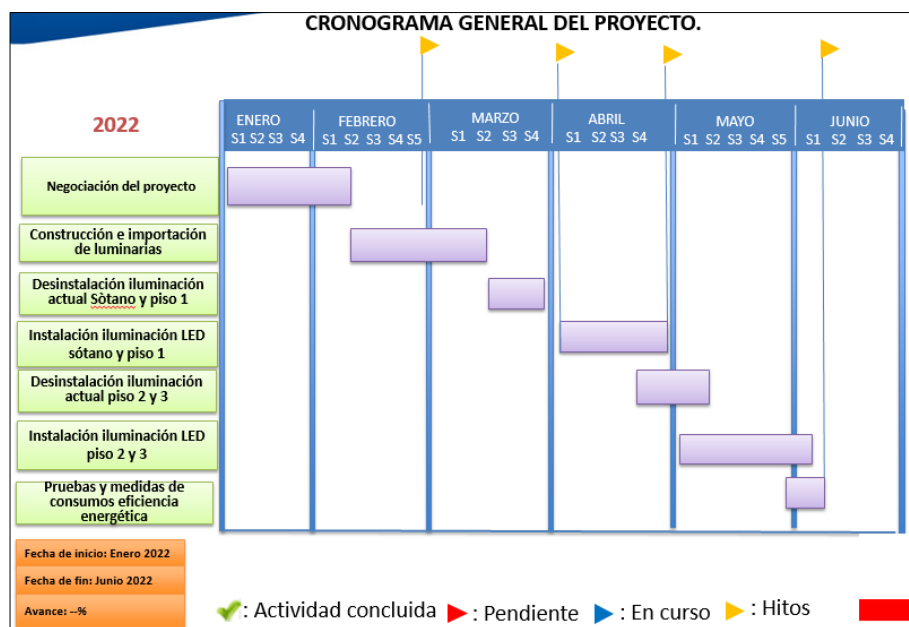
CRONOGRAMA GENERAL DEL PROYECTO.

2022

| ENERO | FEBRERO | MARZO | ABRIL | MAYO | JUNIO |
|---|---|---|---|---|---|
| S1 S2 S3 S4 | S1 S2 S3 S4 S5 | S1 S2 S3 S4 | S1 S2 S3 S4 | S1 S2 S3 S4 S5 | S1 S2 S3 S4 |

Negociación del proyecto

Construcción e importación de luminarias

Desinstalación iluminación actual Sòtano y piso 1

Instalación iluminación LED sótano y piso 1

Desinstalación iluminación actual piso 2 y 3

Instalación iluminación LED piso 2 y 3

Pruebas y medidas de consumos eficiencia energética

Fecha de inicio: Enero 2022

Fecha de fin: Junio 2022

Avance: --%

: Actividad concluida : Pendiente : En curso : Hitos